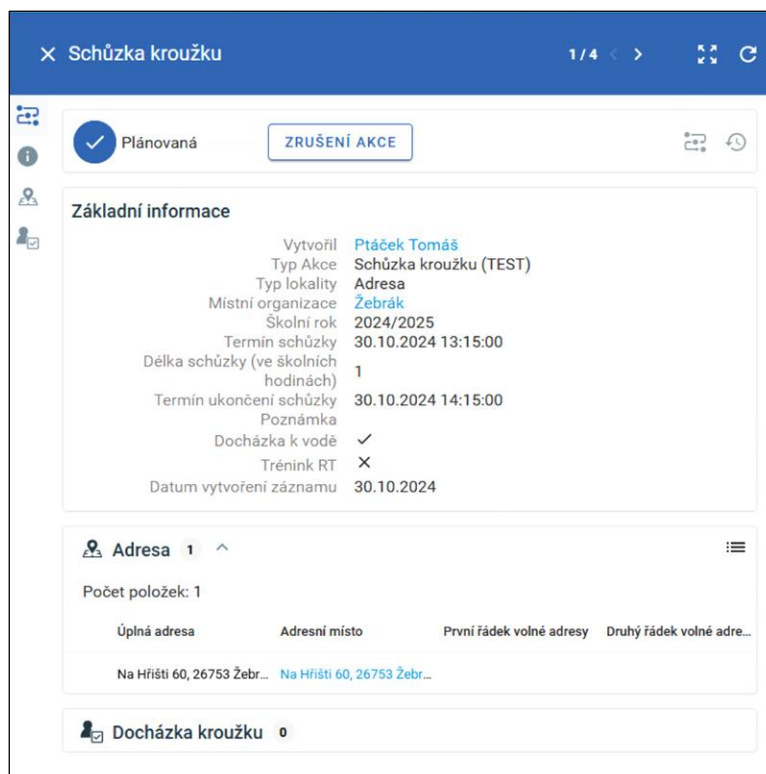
Schůzka kroužku

1/4

Plánovaná

ZRUŠENÍ AKCE

Základní informace

| | |
|---|---|
| Vytvořil | Ptáček Tomáš |
| Typ Akce | Schůzka kroužku (TEST) |
| Typ lokality | Adresa |
| Místní organizace | Žebrák |
| Školní rok | 2024/2025 |
| Termín schůzky | 30.10.2024 13:15:00 |
| Délka schůzky (ve školních hodinách) | 1 |
| Termín ukončení schůzky | 30.10.2024 14:15:00 |
| Poznámka | |
| Docházka k vodě | ✓ |
| Trénink RT | ✕ |
| Datum vytvoření záznamu | 30.10.2024 |

Adresa 1

Počet položek: 1

| Úplná adresa | Adresní místo | První řádek volné adresy | Druhý řádek volné adre... |
|---|---|---|---|
| Na Hřišti 60, 26753 Žebr... | Na Hřišti 60, 26753 Žebr... | | |

Docházka kroužku 0